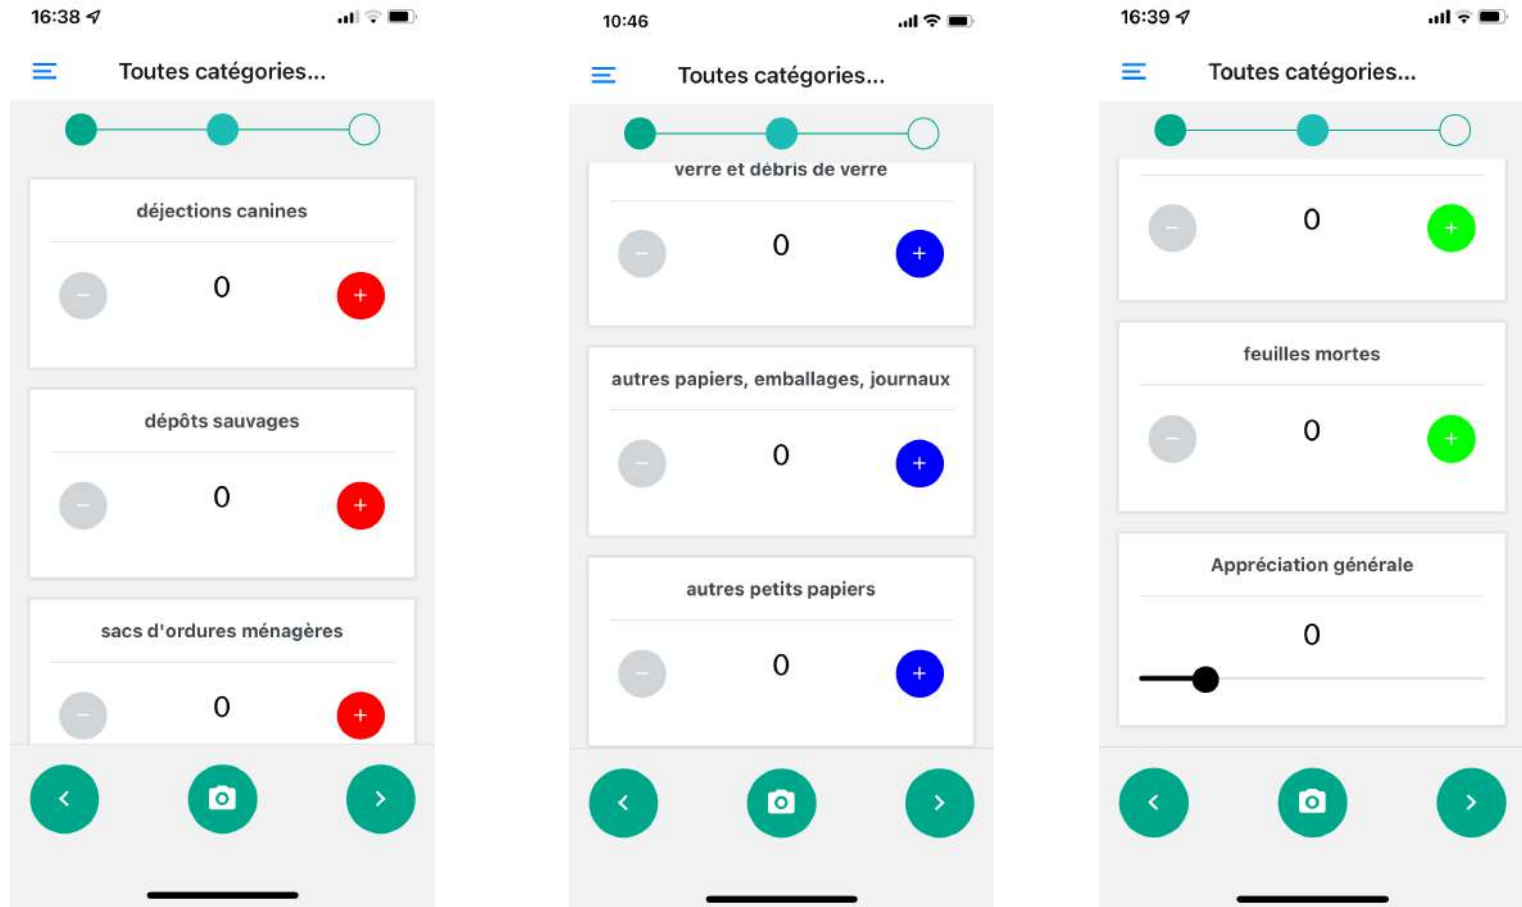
16:38

Toutes catégories...

déjections canines

−
0
+

dépôts sauvages

−
0
+

sacs d'ordures ménagères

−
0
+

<
>

10:46

Toutes catégories...

verre et débris de verre

−
0
+

autres papiers, emballages, journaux

−
0
+

autres petits papiers

−
0
+

<
>

16:39

Toutes catégories...

−
0
+

feuilles mortes

−
0
+

Appréciation générale

0

<
>